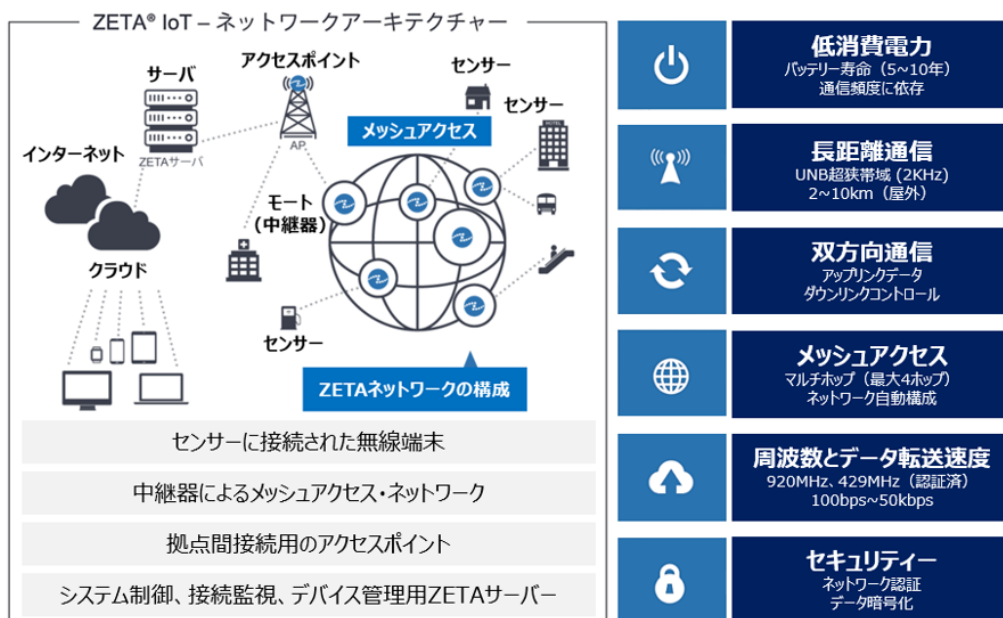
ZETA® IoT – ネットワークアーキテクチャー

サーバ

ZETAサーバ

アクセスポイント

AP.

センサー

センサー

インターネット

メッシュアクセス

モート
(中継器)

クラウド

センサー

ZETAネットワークの構成

センサーに接続された無線端末

中継器によるメッシュアクセス・ネットワーク

拠点間接続用のアクセスポイント

システム制御、接続監視、デバイス管理用ZETAサーバー

低消費電力
バッテリー寿命(5~10年)
通信頻度に依存

長距離通信
UNB超狭帯域(2KHz)
2~10km(屋外)

双方向通信
アップリンクデータ
ダウンリンクコントロール

メッシュアクセス
マルチホップ(最大4ホップ)
ネットワーク自動構成

周波数とデータ転送速度
920MHz、429MHz(認証済)
100bps~50kbps

セキュリティー
ネットワーク認証
データ暗号化